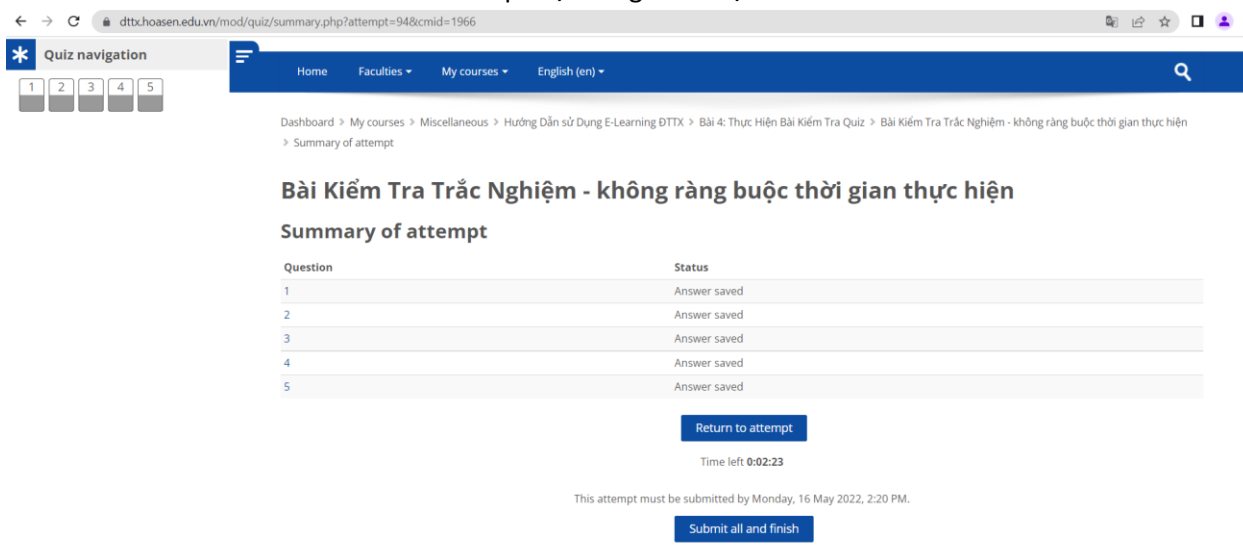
dttx.hoasen.edu.vn/mod/quiz/summary.php?attempt=94&cmid=1966

Quiz navigation

1 2 3 4 5

Home Faculties My courses English (en)

Dashboard > My courses > Miscellaneous > Hướng Dẫn sử Dụng E-Learning ĐTTX > Bài 4: Thực Hiện Bài Kiểm Tra Quiz > Bài Kiểm Tra Trắc Nghiệm - không ràng buộc thời gian thực hiện > Summary of attempt

Bài Kiểm Tra Trắc Nghiệm - không ràng buộc thời gian thực hiện

Summary of attempt

| Question | Status |
|---|---|
| 1 | Answer saved |
| 2 | Answer saved |
| 3 | Answer saved |
| 4 | Answer saved |
| 5 | Answer saved |

Return to attempt

Time left **0:02:23**

This attempt must be submitted by Monday, 16 May 2022, 2:20 PM.

Submit all and finish